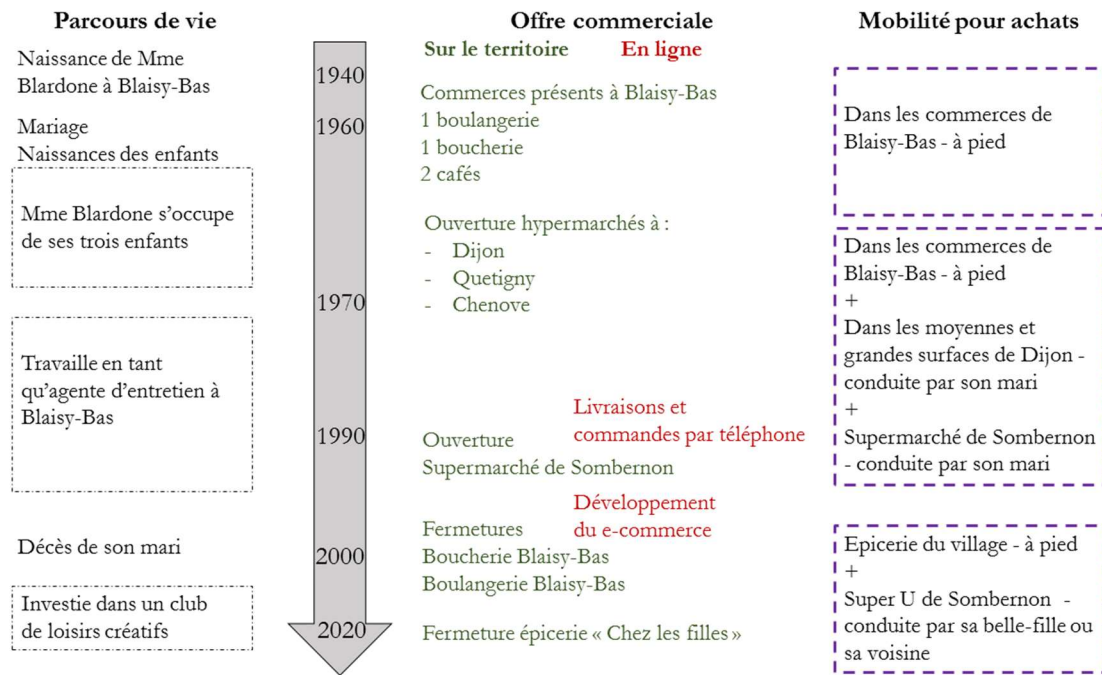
Parcours de vie

Naissance de Mme Blardone à Blaisy-Bas

Mariage
Naissances des enfants

Mme Blardone s'occupe de ses trois enfants

Travaille en tant qu'agente d'entretien à Blaisy-Bas

Décès de son mari

Investie dans un club de loisirs créatifs

1940
1960
1970
1990
2000
2020

Offre commerciale

Sur le territoire

En ligne

Commerces présents à Blaisy-Bas
1 boulangerie
1 boucherie
2 cafés

Ouverture hypermarchés à :
- Dijon
- Quetigny
- Chenove

Livraisons et commandes par téléphone

Ouverture
Supermarché de Sombernon

Développement du e-commerce

Fermetures
Boucherie Blaisy-Bas
Boulangerie Blaisy-Bas

Fermeture épicerie « Chez les filles »

Mobilité pour achats

Dans les commerces de Blaisy-Bas - à pied

Dans les commerces de Blaisy-Bas - à pied
+
Dans les moyennes et grandes surfaces de Dijon - conduite par son mari
+
Supermarché de Sombernon - conduite par son mari

Epicerie du village - à pied
+
Super U de Sombernon - conduite par sa belle-fille ou sa voisine